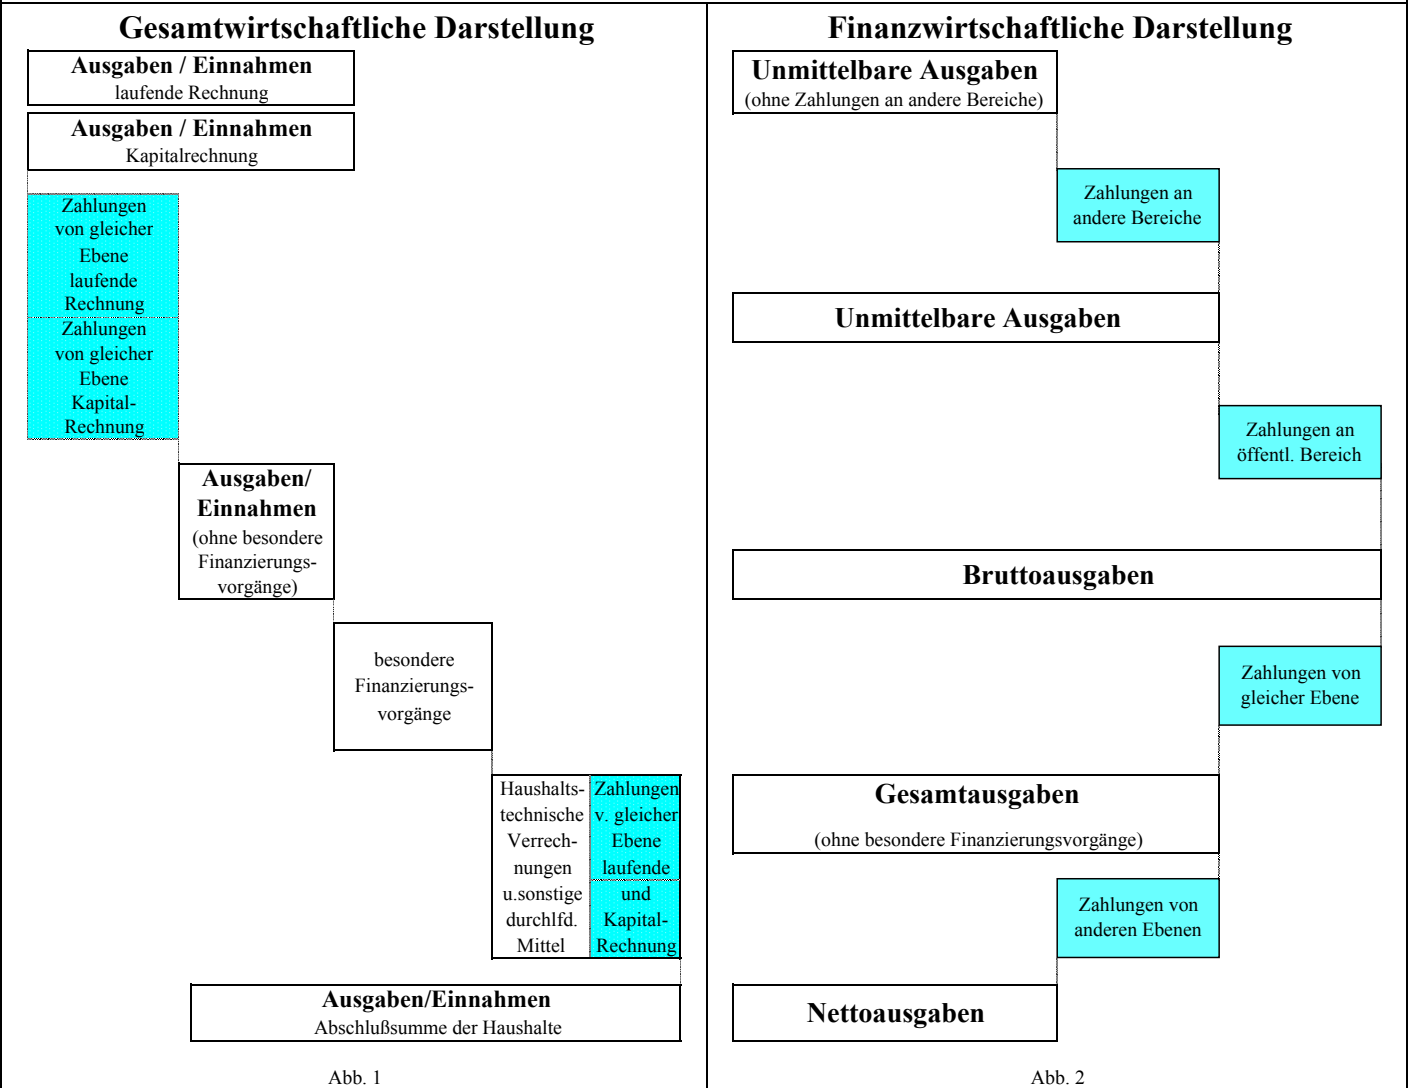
Gesamtwirtschaftliche Darstellung

Ausgaben / Einnahmen
laufende Rechnung

Ausgaben / Einnahmen
Kapitalrechnung

Zahlungen von gleicher Ebene laufende Rechnung

Zahlungen von gleicher Ebene Kapital-Rechnung

Ausgaben/ Einnahmen
(ohne besondere Finanzierungsvorgänge)

besondere Finanzierungsvorgänge

Haushaltstechnische Verrechnungen u.sonstige durchlfd. Mittel

Zahlungen v. gleicher Ebene laufende und Kapital-Rechnung

Ausgaben/Einnahmen
Abschlußsumme der Haushalte

Abb. 1

Finanzwirtschaftliche Darstellung

Unmittelbare Ausgaben
(ohne Zahlungen an andere Bereiche)

Zahlungen an andere Bereiche

Unmittelbare Ausgaben

Zahlungen an öffentl. Bereich

Bruttoausgaben

Zahlungen von gleicher Ebene

Gesamtausgaben
(ohne besondere Finanzierungsvorgänge)

Zahlungen von anderen Ebenen

Nettoausgaben

Abb. 2